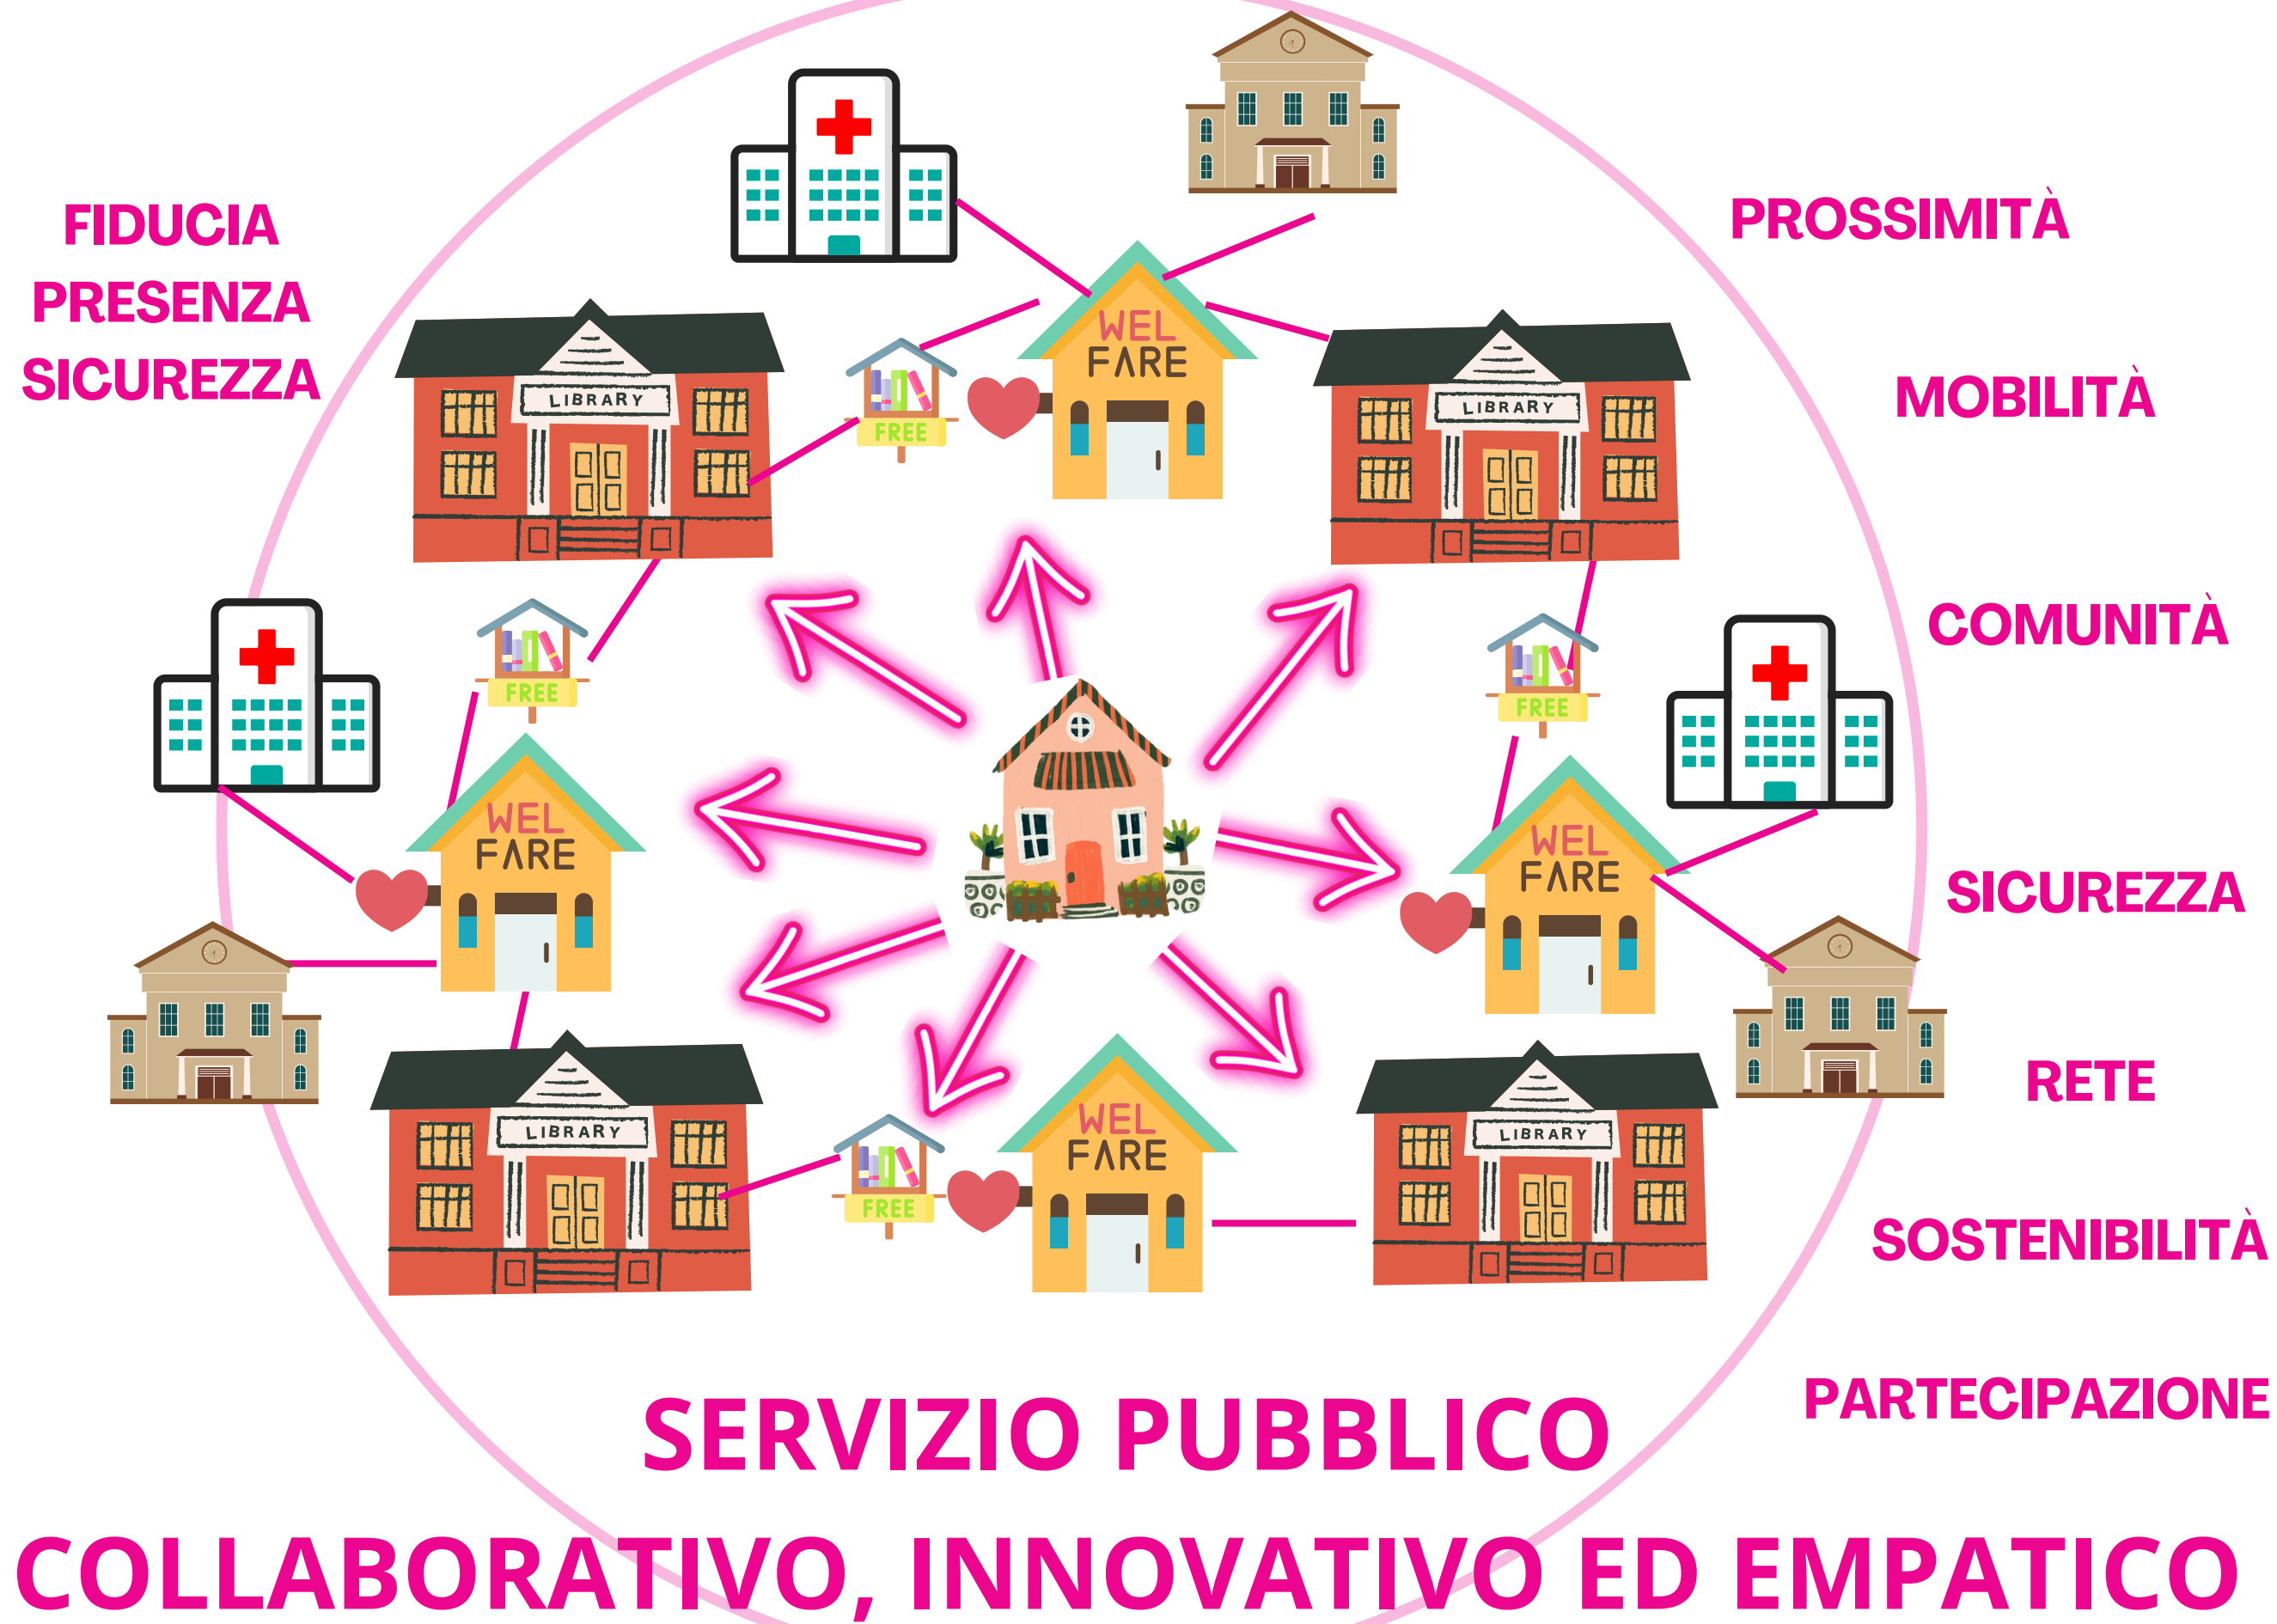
FIDUCIA
PRESENZA
SICUREZZA

PROSSIMITÀ

MOBILITÀ

COMUNITÀ

SICUREZZA

RETE

SOSTENIBILITÀ

PARTECIPAZIONE

WEL FARE

LIBRARY

FREE

WEL FARE

LIBRARY

FREE

WEL FARE

LIBRARY

FREE

WEL FARE

LIBRARY

FREE

SERVIZIO PUBBLICO
COLLABORATIVO, INNOVATIVO ED EMPATICO